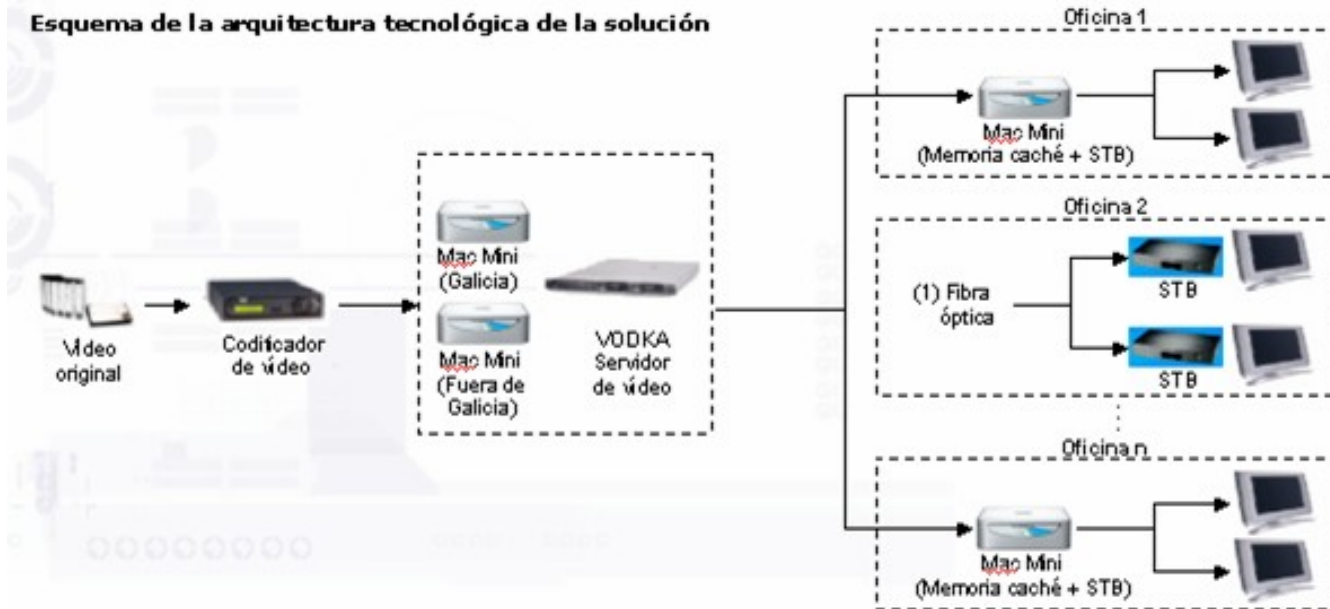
Esquema de la arquitectura tecnológica de la solución

Vídeo original

Codificador de vídeo

Mac Mini (Galicia)

Mac Mini (Fuera de Galicia)

VODKA Servidor de vídeo

Oficina 1

Mac Mini (Memoria caché + STB)

Oficina 2

(1) Fibra óptica

STB

STB

Oficina n

Mac Mini (Memoria caché + STB)